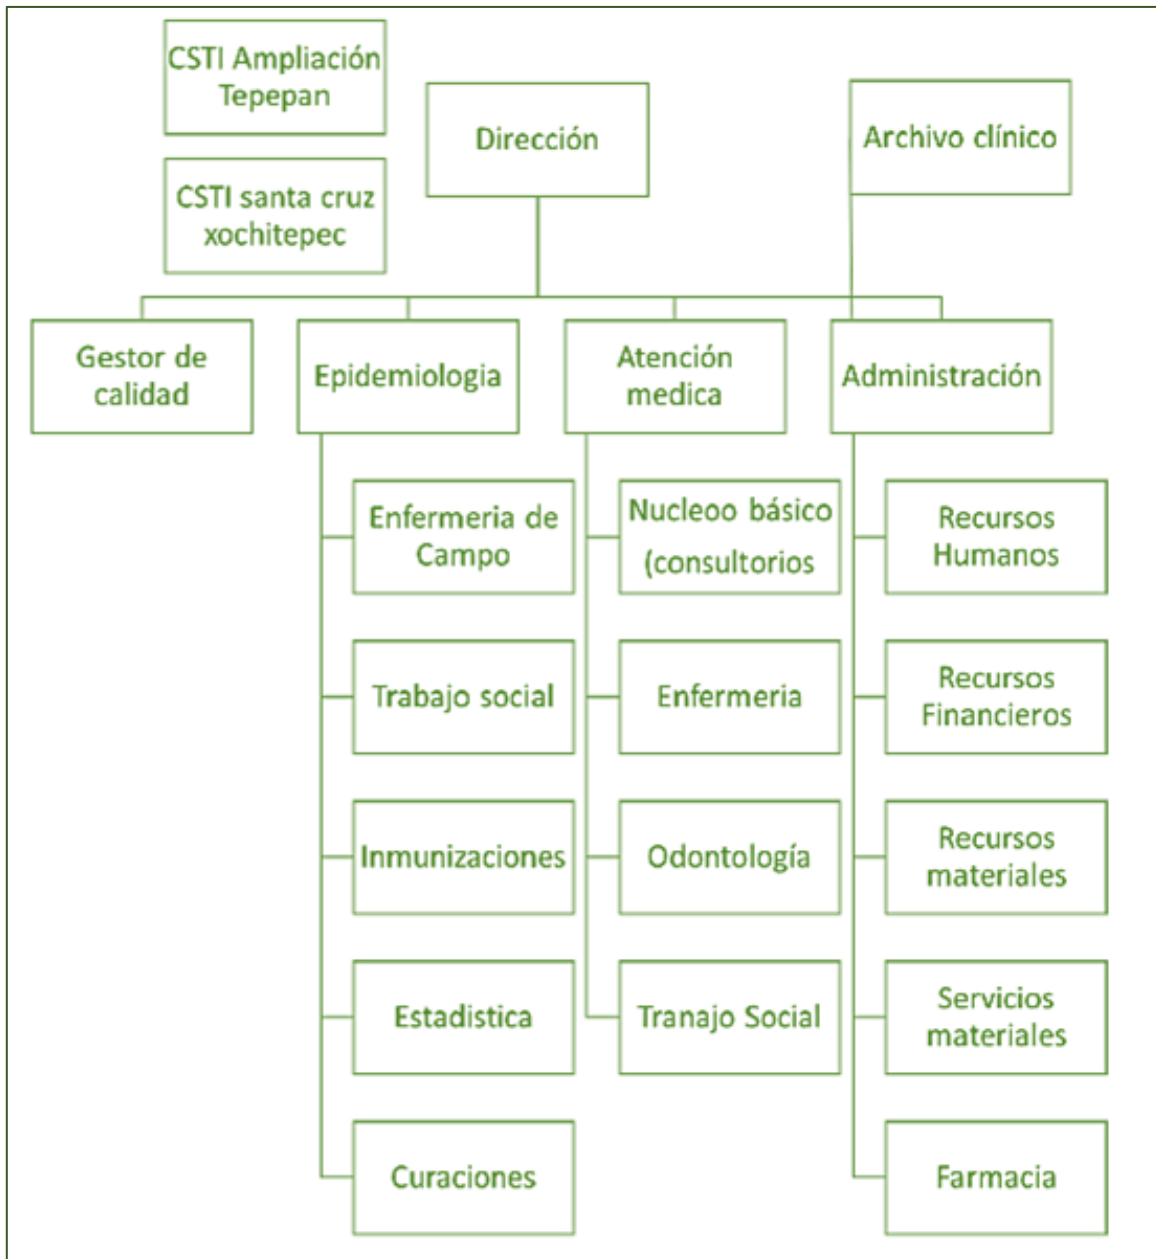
CSTI Ampliación Tepepan

CSTI santa cruz xochitepec

Dirección

Archivo clínico

Gestor de calidad

Epidemiologia

Atención medica

Administración

Enfermeria de Campo

Trabajo social

Inmunizaciones

Estadistica

Curaciones

Nucleoo básico (consultorios

Enfermeria

Odontología

Tranajo Social

Recursos Humanos

Recursos Financieros

Recursos materiales

Servicios materiales

Farmacia